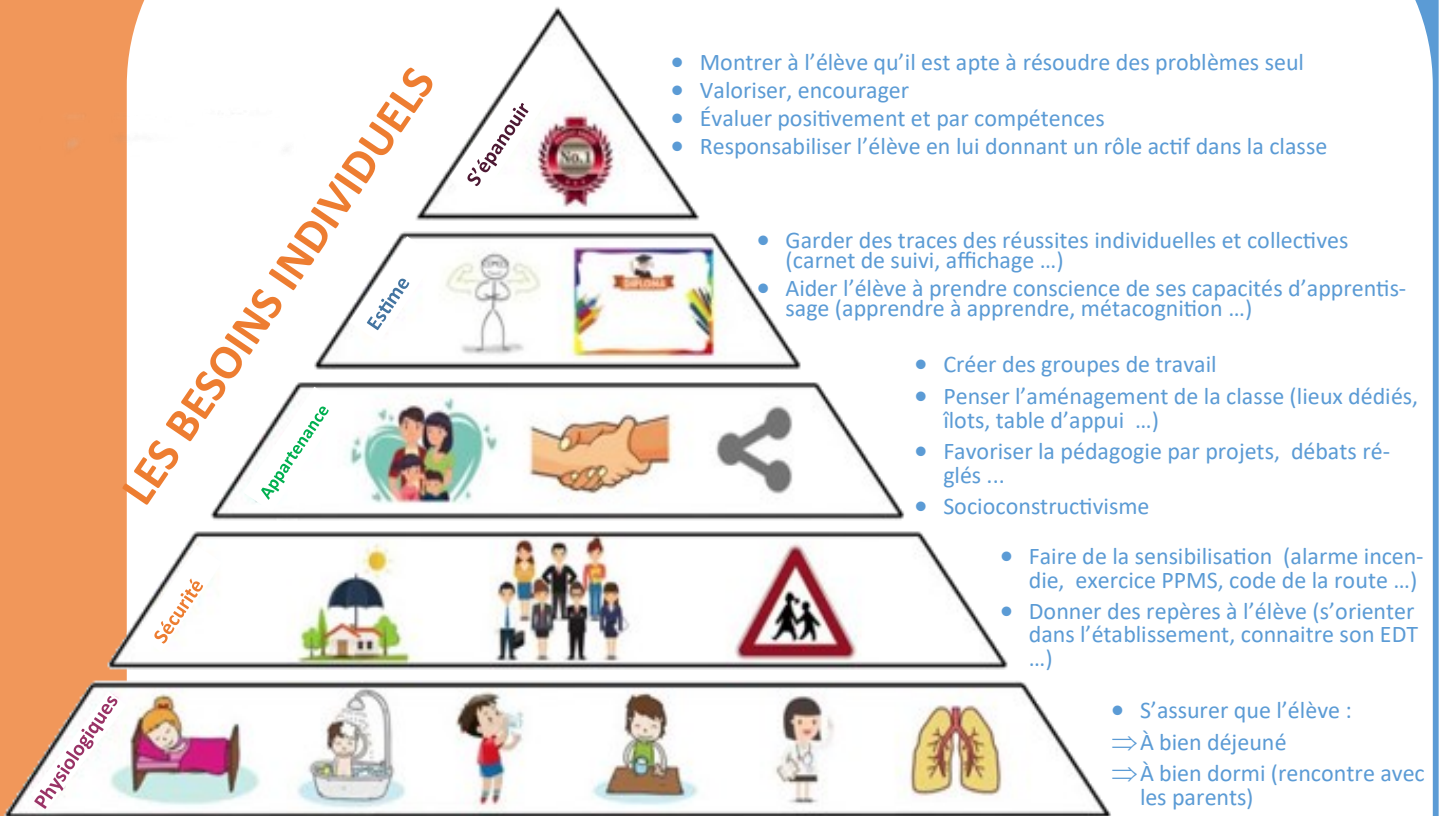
LES BESOINS INDIVIDUELS

S'épanouir

No.1

- Montrer à l'élève qu'il est apte à résoudre des problèmes seul
- Valoriser, encourager
- Évaluer positivement et par compétences
- Responsabiliser l'élève en lui donnant un rôle actif dans la classe

Estime

DIPLOMA

- Garder des traces des réussites individuelles et collectives (carnet de suivi, affichage …)
- Aider l'élève à prendre conscience de ses capacités d'apprentissage (apprendre à apprendre, métacognition …)

Appartenance

- Créer des groupes de travail
- Penser l'aménagement de la classe (lieux dédiés, îlots, table d'appui …)
- Favoriser la pédagogie par projets, débats réglés ...
- Socioconstructivisme

Sécurité

- Faire de la sensibilisation (alarme incendie, exercice PPMS, code de la route …)
- Donner des repères à l'élève (s'orienter dans l'établissement, connaitre son EDT …)

Physiologiques

- S'assurer que l'élève :

$\Rightarrow$À bien déjeuné

$\Rightarrow$À bien dormi (rencontre avec les parents)